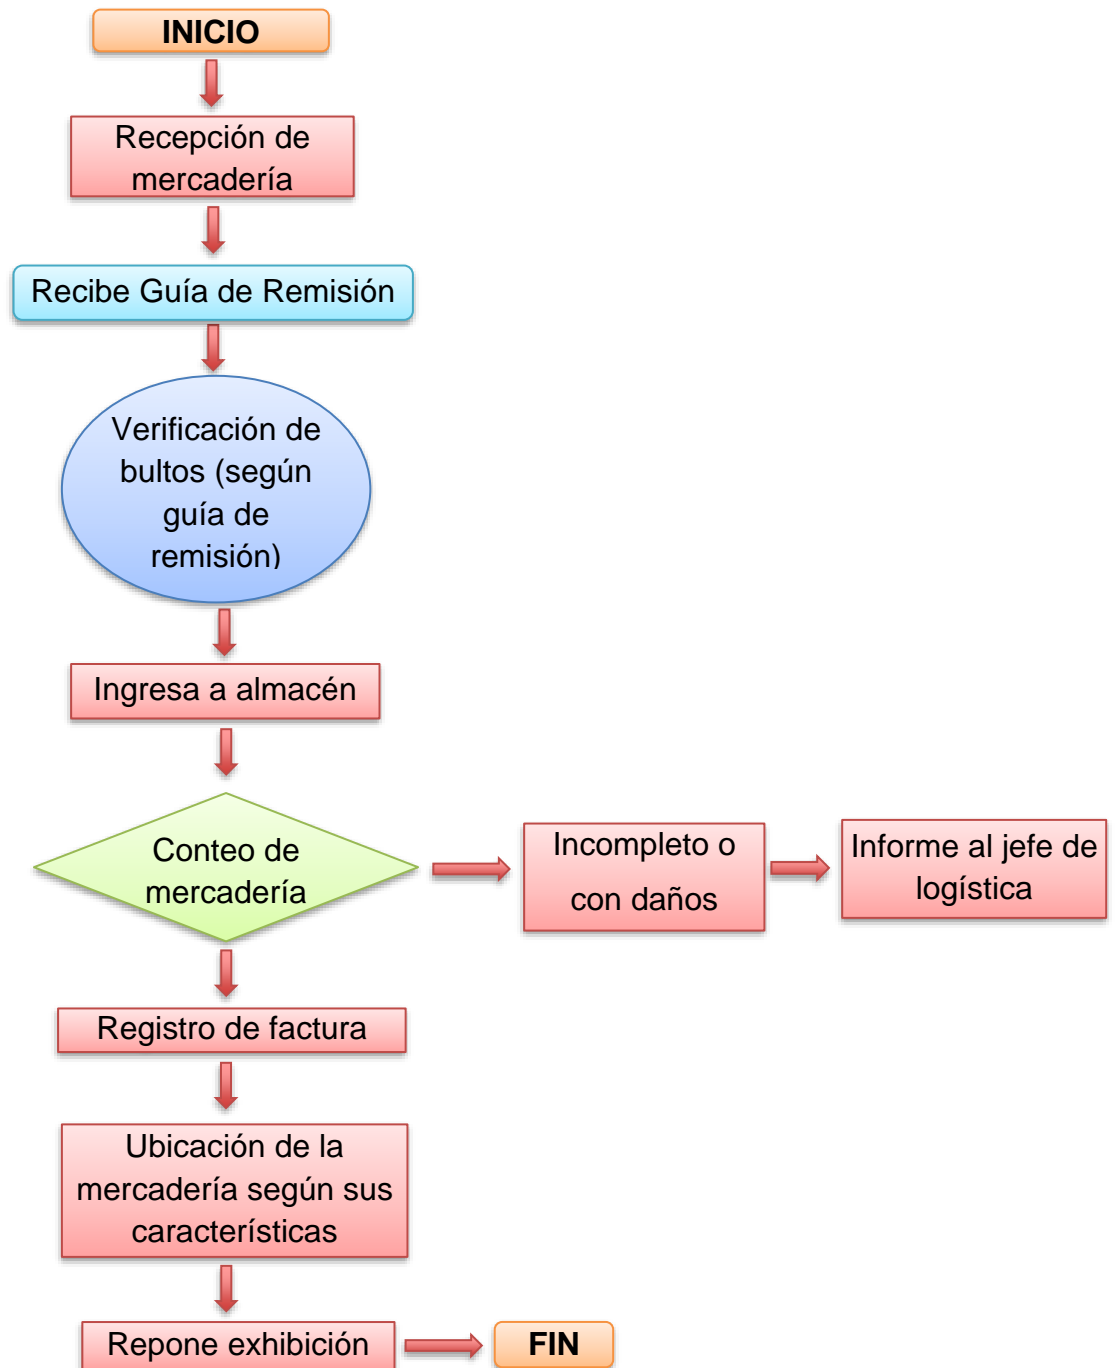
INICIO

Recepción de mercadería

Recibe Guía de Remisión

Verificación de bultos (según guía de remisión)

Ingresa a almacén

Conteo de mercadería

Incompleto o con daños

Informe al jefe de logística

Registro de factura

Ubicación de la mercadería según sus características

Repone exhibición

FIN